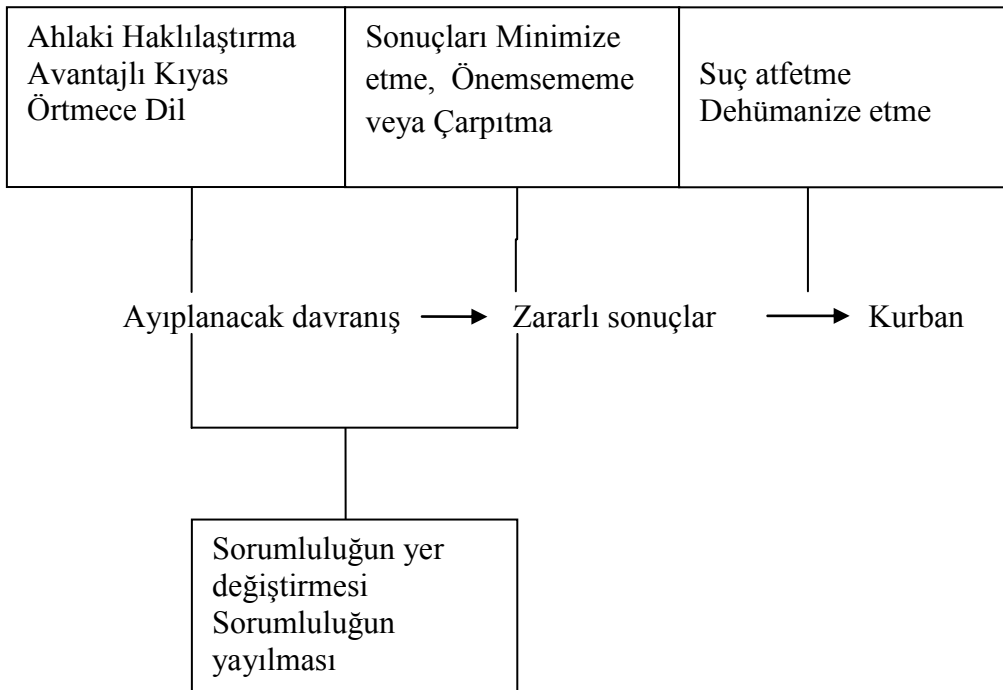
Ahlaki Haklılaştırma
Avantajlı Kıyas
Örtmece Dil

Sonuçları Minimize etme, Önemsememe veya Çarpıtma

Suç atfetme
Dehümanize etme

Ayıplanacak davranış → Zararlı sonuçlar → Kurban

Sorumluluğun yer değiştirmesi
Sorumluluğun yayılması